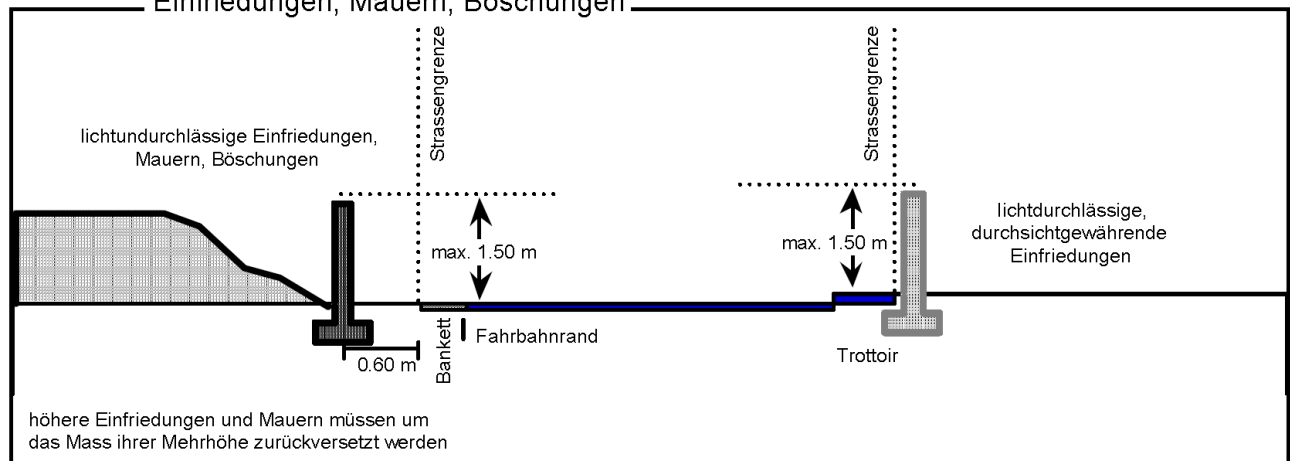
Einfriedungen, Mauern, Böschungen

Strassengrenze

Strassengrenze

lichtundurchlässige Einfriedungen, Mauern, Böschungen

max. 1.50 m

max. 1.50 m

lichtdurchlässige, durchsichtgewährende Einfriedungen

Fahrbahnrand

0.60 m

Bankett

Trottoir

höhere Einfriedungen und Mauern müssen um das Mass ihrer Mehrhöhe zurückversetzt werden